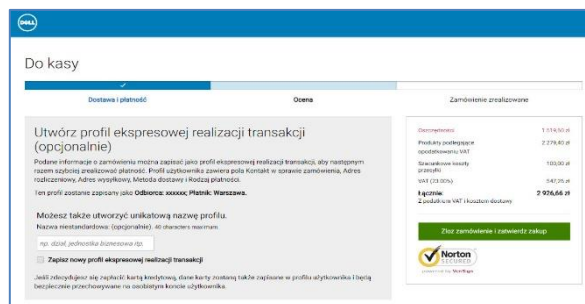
DELL

Do kasy

Dostawa i płatność

Ocena

Zamówienie zrealizowane

Utwórz profil ekspresowej realizacji transakcji (opcjonalnie)

Podane informacje o zamówieniu można zapisać jako profil ekspresowej realizacji transakcji, aby następnym razem szybciej zrealizować płatność. Profil użytkownika zawiera pola Kontakt w sprawie zamówienia, Adres rozliczeniowy, Adres wysyłkowy, Metoda dostawy i Rodzaj płatności.

Ten profil zostanie zapisany jako Odbiorca: xxxxxx; Płatnik: Warszawa.

Możesz także utworzyć unikatową nazwę profilu.

Nazwa niestandardowa: (opcjonalnie). 40 characters maximum.

np. dział, jednostka biznesowa itp.

Zapisz nowy profil ekspresowej realizacji transakcji

Jeśli zdecydujesz się zapłacić kartą kredytową, dane karty zostaną także zapisane w profilu użytkownika i będą bezpiecznie przechowywane na osobistym koncie użytkownika.

| Oszczędności | 1 514,50 zł |
|---|---|
| Produkty podlegające opodatkowaniu VAT | 2 279,40 zł |
| Szacunkowe koszty przesyłki | 100,00 zł |
| VAT (23,00%) | 547,26 zł |
| Łącznie: | 2 926,66 zł |

Z podatkiem VAT i kosztem dostawy

Złóż zamówienie i zatwierdź zakup

Norton SECURED

powered by VeriSign